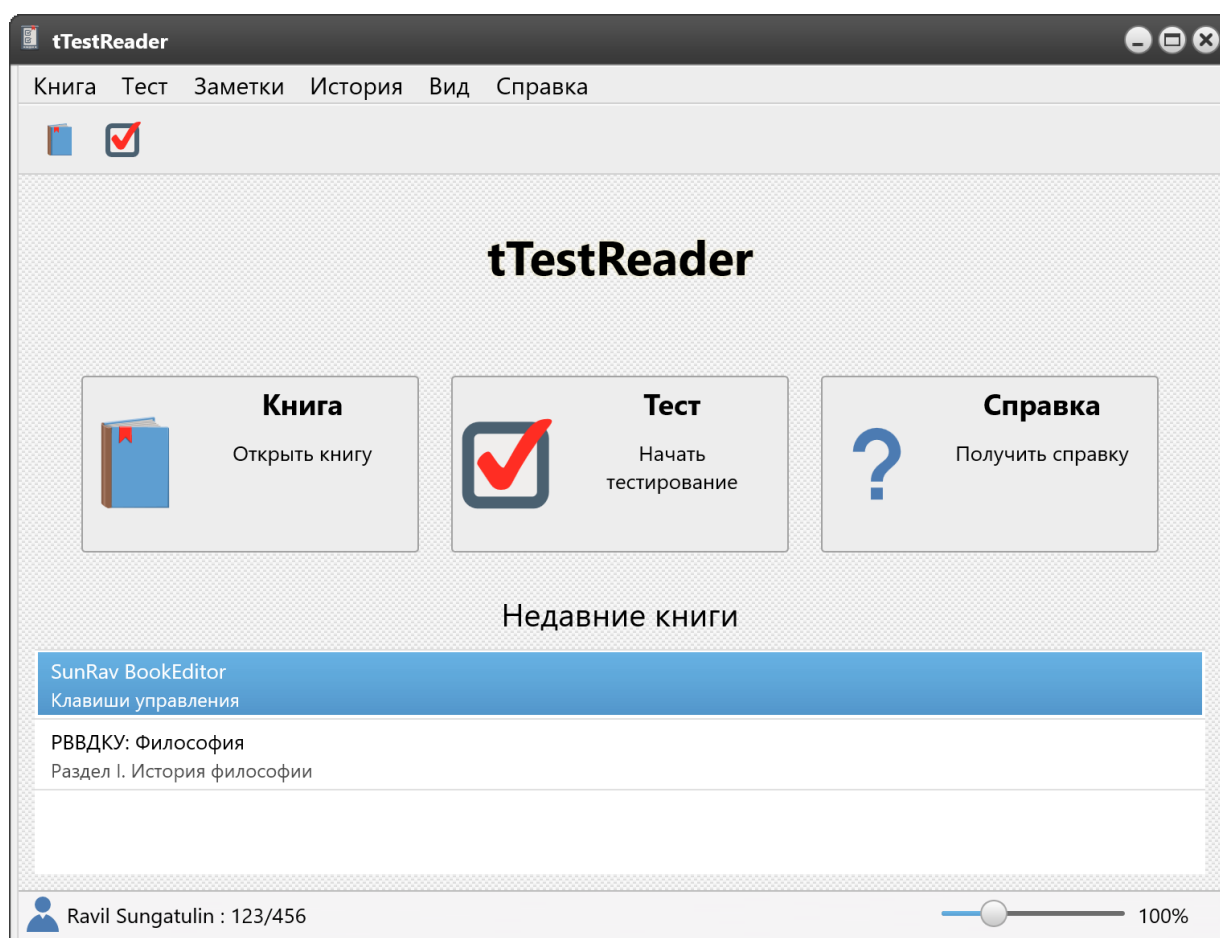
tTestReader

Книга Тест Заметки История Вид Справка

tTestReader

Книга
Открыть книгу

Тест
Начать тестирование

Справка
Получить справку

?

Недавние книги

SunRav BookEditor
Клавиши управления

РВВДКУ: Философия
Раздел I. История философии

Ravil Sungatulin : 123/456

100%